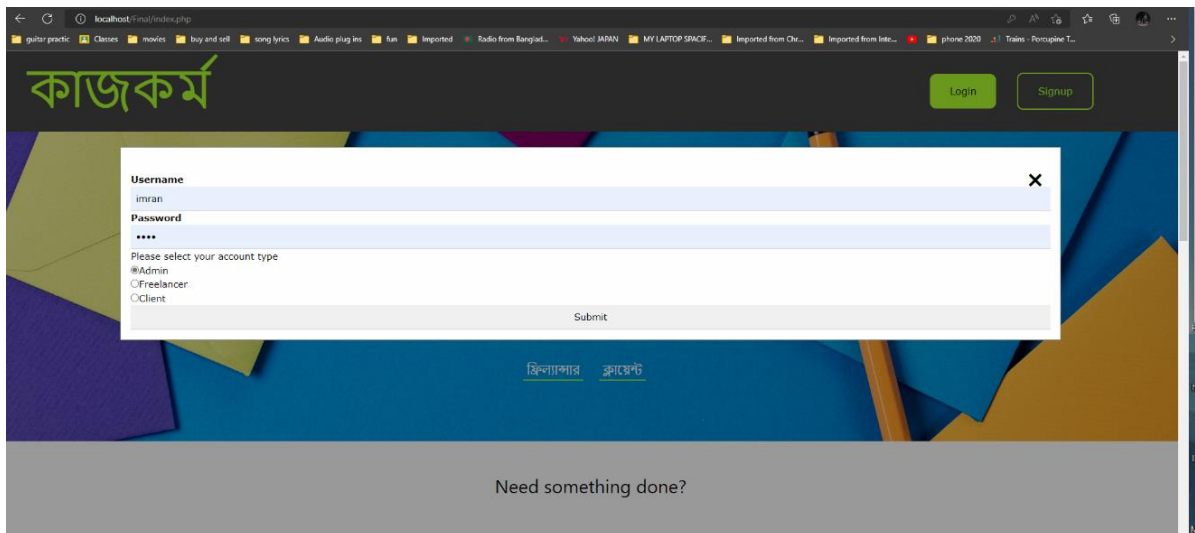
localhost/Final/index.php

guitar practic Classes movies buy and sell song lyrics Audio plug ins fun Imported Radio from Banglad... Yahoo! JAPAN MY LAPTOP SPACIF... Imported from Chr... Imported from Inte... phone 2020 Trains - Porcupine T...

কাজকর্ম

Login Signup

Username
imran
Password
••••
Please select your account type
Admin
Freelancer
Client
Submit

ফ্রিল্যান্সার ক্লায়েন্ট

Need something done?